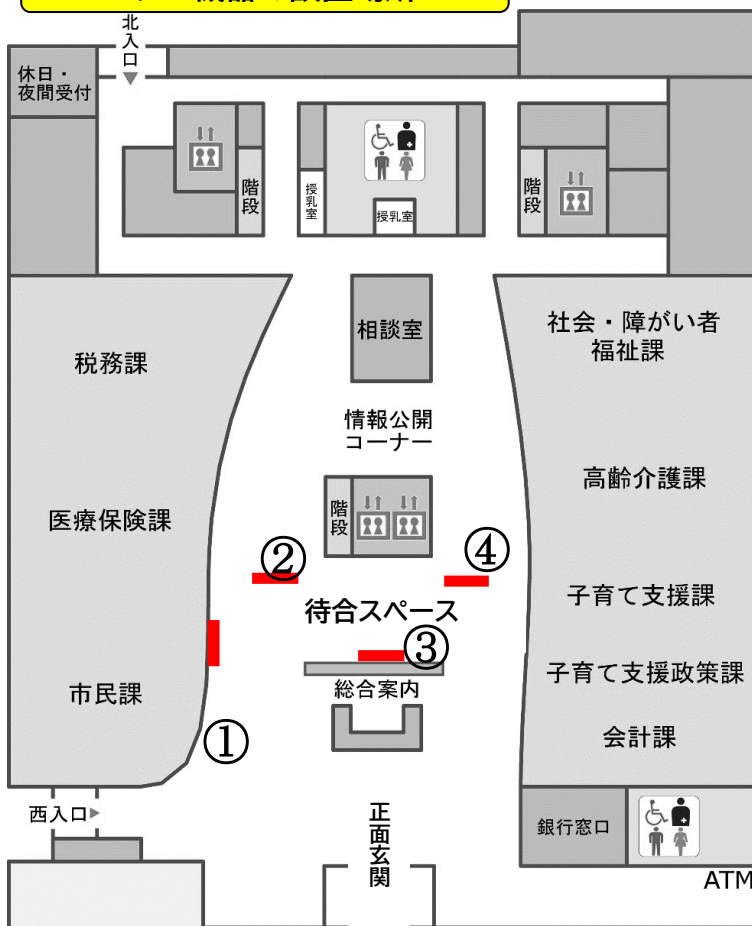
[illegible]

北入口

休日・夜間受付

階段

授乳室

授乳室

階段

相談室

税務課

社会・障がい者福祉課

情報公開コーナー

高齢介護課

医療保険課

階段

②

④

子育て支援課

待合スペース

③

子育て支援政策課

総合案内

市民課

①

会計課

西入口

正面玄関

銀行窓口

ATM